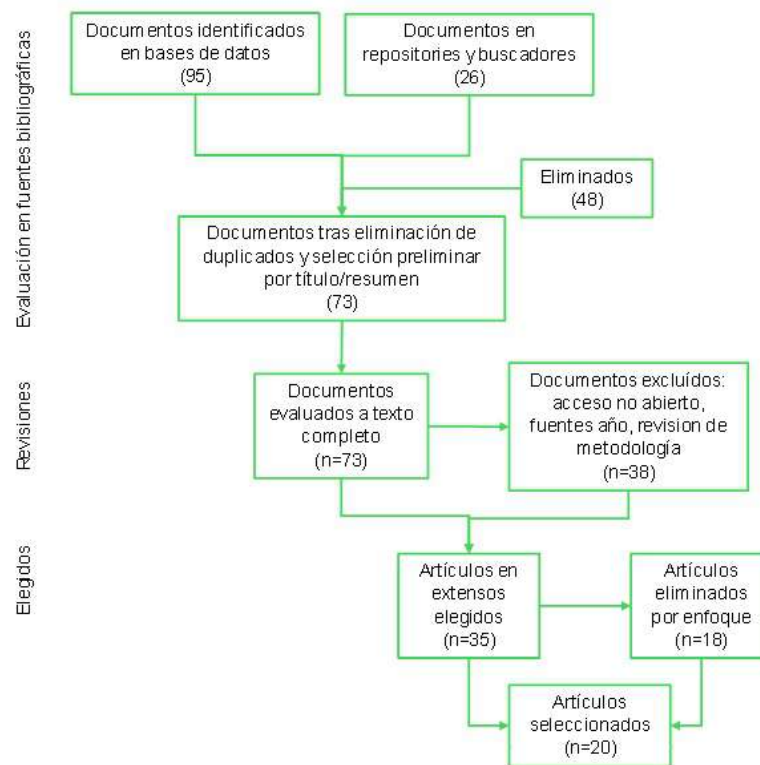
Evaluación en fuentes bibliográficas

Documentos identificados en bases de datos (95)

Documentos en repositories y buscadores (26)

Eliminados (48)

Documentos tras eliminación de duplicados y selección preliminar por título/resumen (73)

Revisiones

Documentos evaluados a texto completo (n=73)

Documentos excluídos: acceso no abierto, fuentes año, revision de metodología (n=38)

Elegidos

Artículos en extensos elegidos (n=35)

Artículos eliminados por enfoque (n=18)

Artículos seleccionados (n=20)